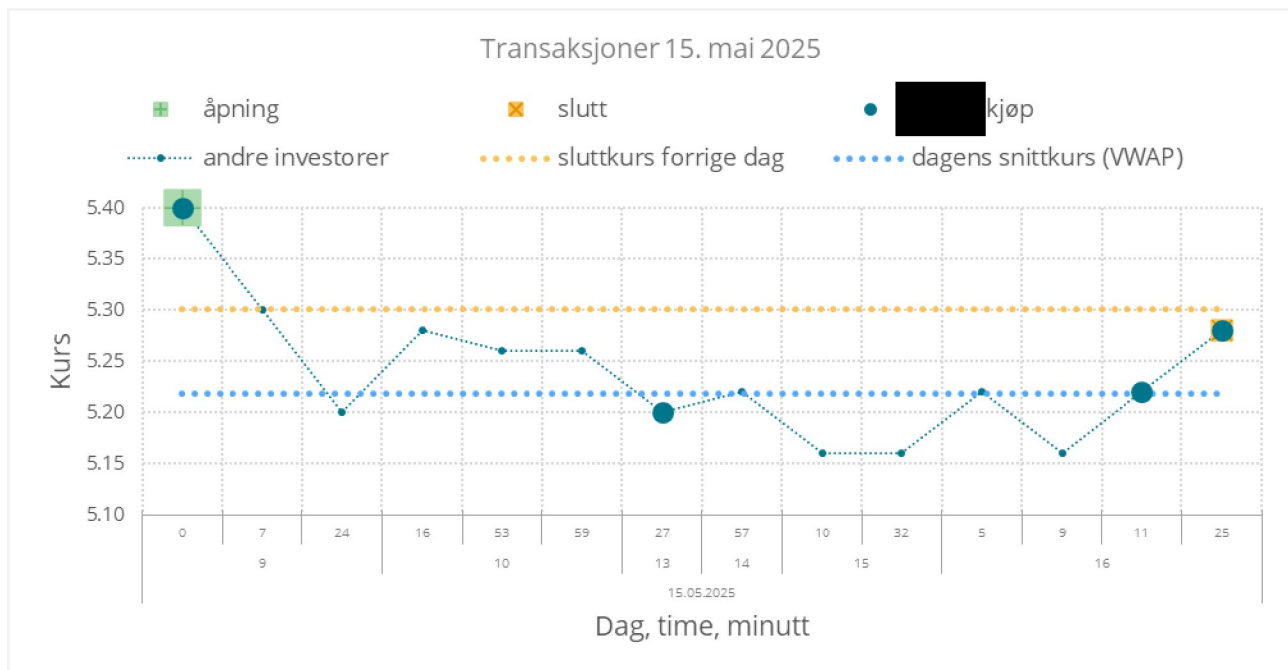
Transaksjoner 15. mai 2025

åpning
slutt
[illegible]kjøp
andre investorer
sluttkurs forrige dag
dagens snittkurs (VWAP)

Kurs

5.40
5.35
5.30
5.25
5.20
5.15
5.10

| 0 | 7 | 24 | 16 | 53 | 59 | 27 | 57 | 10 | 32 | 5 | 9 | 11 | 25 |
|---|---|---|---|---|---|---|---|---|---|---|---|---|---|
| 9 | | | 10 | | | 13 | 14 | 15 | | 16 | | | |

15.05.2025

Dag, time, minutt